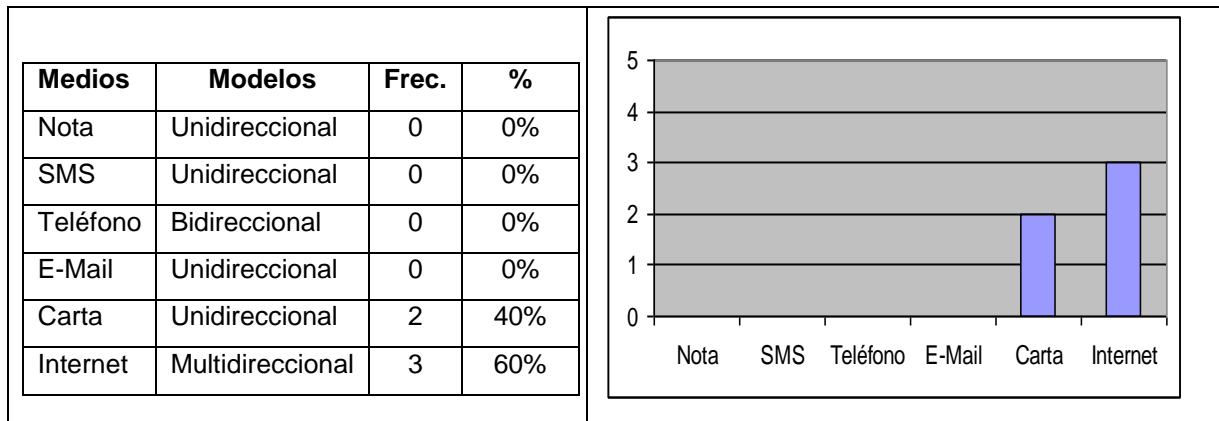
| Medios | Modelos | Frec. | % |
|---|---|---|---|
| Nota | Unidireccional | 0 | 0% |
| SMS | Unidireccional | 0 | 0% |
| Teléfono | Bidireccional | 0 | 0% |
| E-Mail | Unidireccional | 0 | 0% |
| Carta | Unidireccional | 2 | 40% |
| Internet | Multidireccional | 3 | 60% |

5
4
3
2
1
0
Nota SMS Teléfono E-Mail Carta Internet